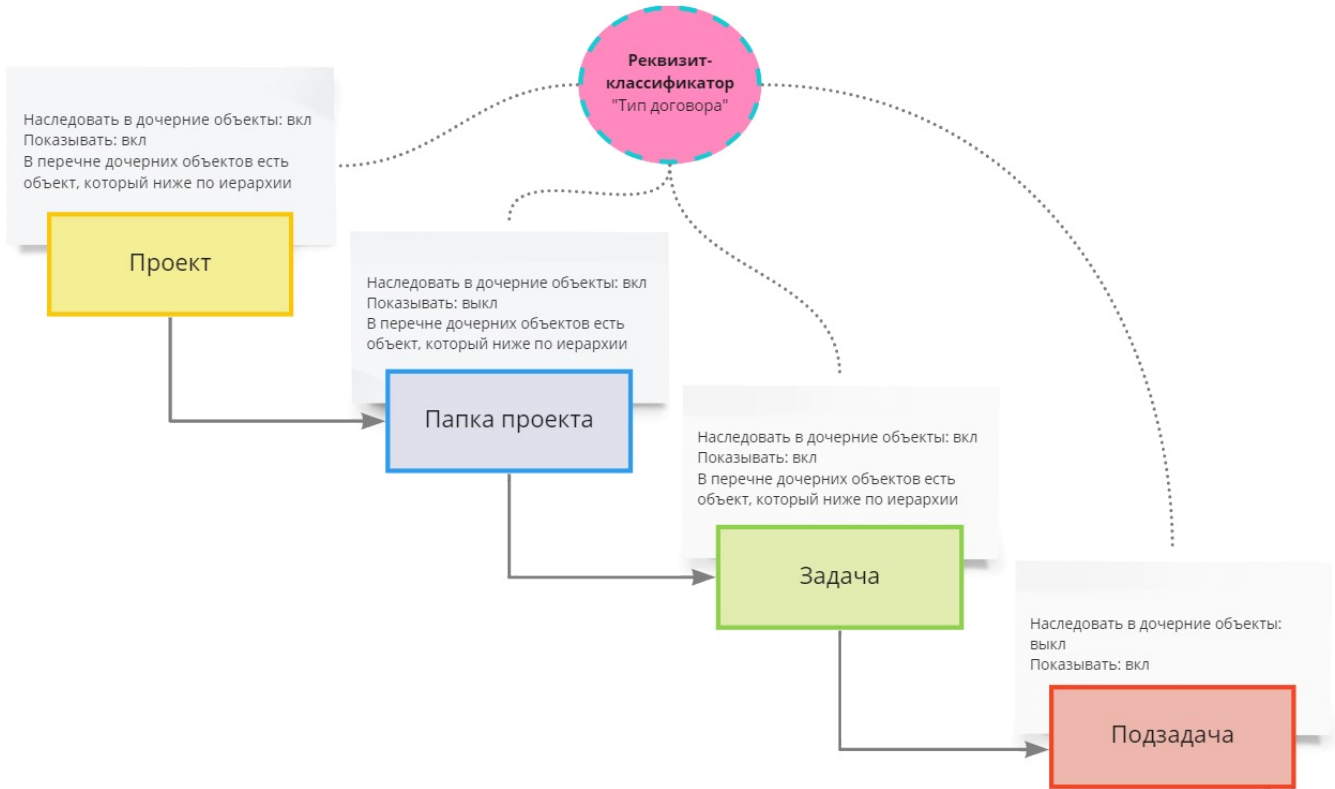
Реквизит-классификатор
"Тип договора"

Наследовать в дочерние объекты: вкл
Показывать: вкл
В перечне дочерних объектов есть объект, который ниже по иерархии

Проект

Наследовать в дочерние объекты: вкл
Показывать: выкл
В перечне дочерних объектов есть объект, который ниже по иерархии

Папка проекта

Наследовать в дочерние объекты: вкл
Показывать: вкл
В перечне дочерних объектов есть объект, который ниже по иерархии

Задача

Наследовать в дочерние объекты: выкл
Показывать: вкл

Подзадача